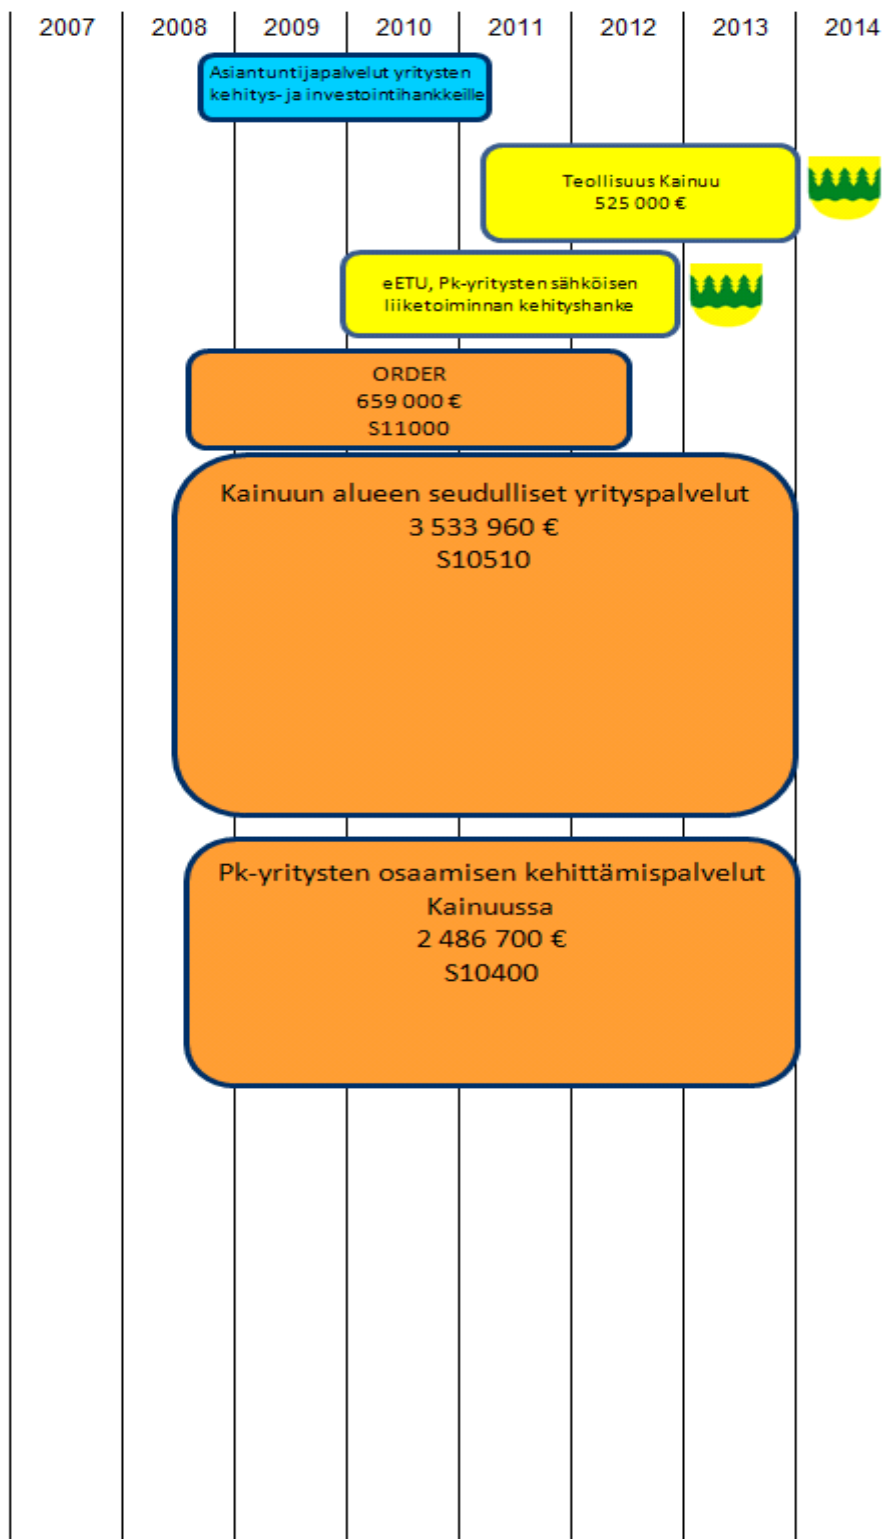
2007 2008 2009 2010 2011 2012 2013 2014

Asiantuntijapalvelut yritysten kehitys- ja investointihankkeille

Teollisuus Kainuu
525 000 €

eETU, Pk-yritysten sähköisen liiketoiminnan kehityshanke

ORDER
659 000 €
S11000

Kainuun alueen seudulliset yrityspalvelut
3 533 960 €
S10510

Pk-yritysten osaamisen kehittämispalvelut Kainuussa
2 486 700 €
S10400